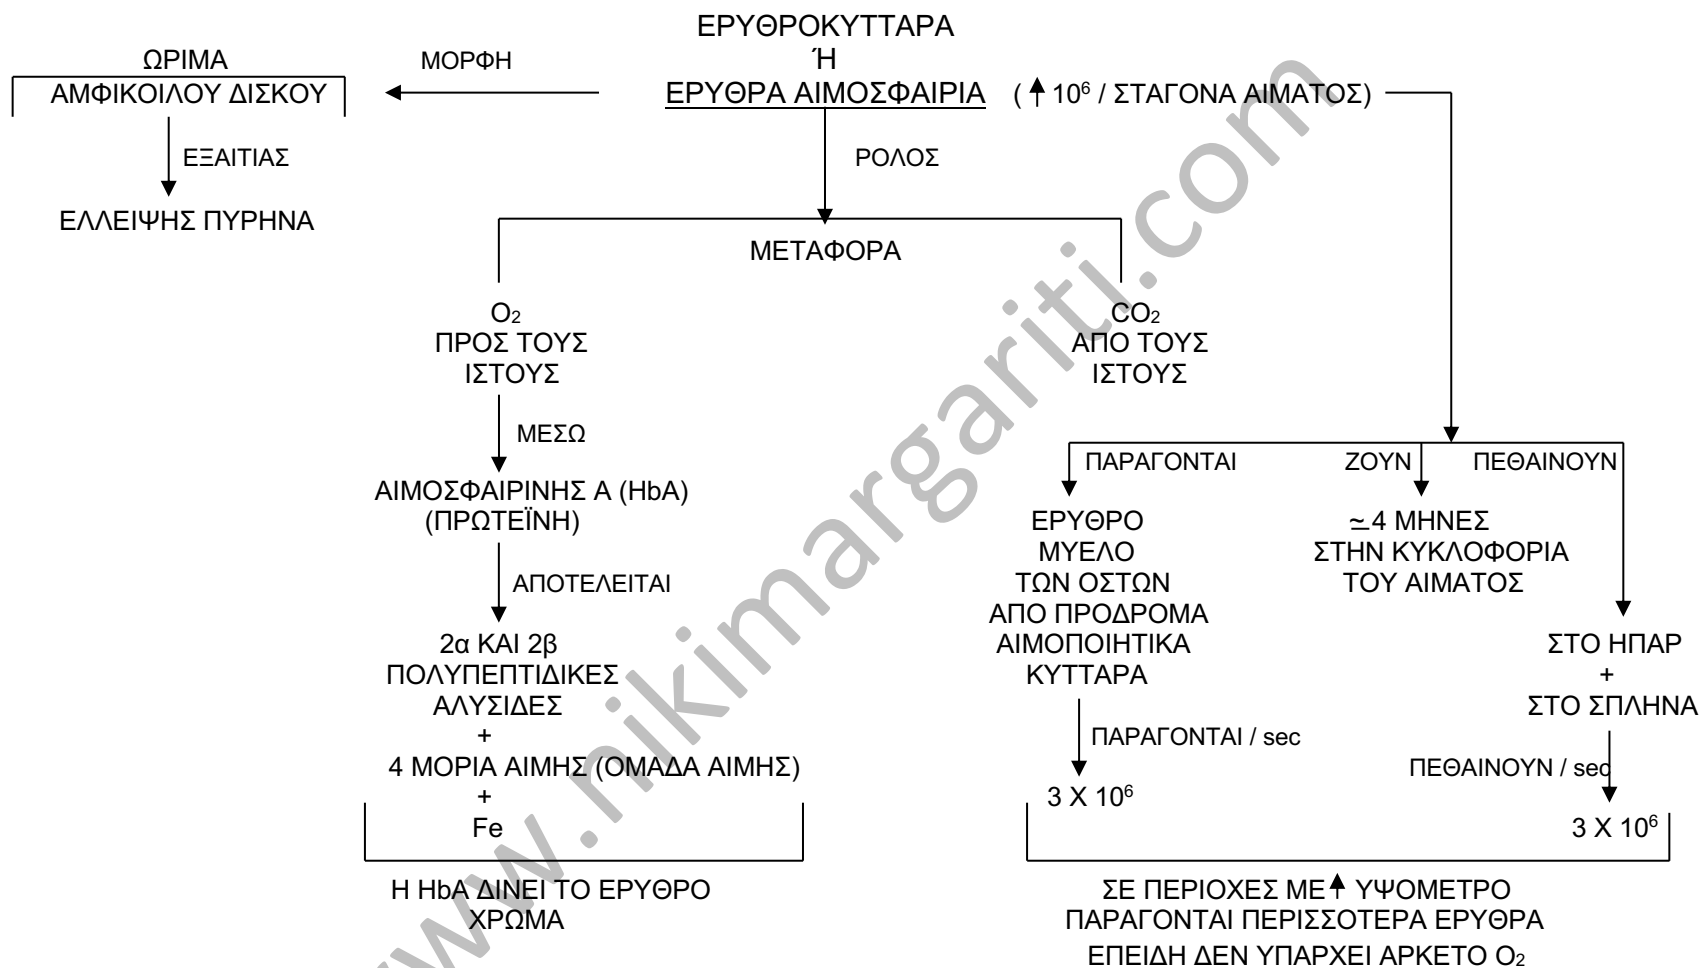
ΕΡΥΘΡΟΚΥΤΤΑΡΑ
Ή
ΕΡΥΘΡΑ ΑΙΜΟΣΦΑΙΡΙΑ ( ↑ $10^6$ / ΣΤΑΓΟΝΑ ΑΙΜΑΤΟΣ)

ΜΟΡΦΗ

ΩΡΙΜΑ
ΑΜΦΙΚΟΙΛΟΥ ΔΙΣΚΟΥ

ΕΞΑΙΤΙΑΣ

ΕΛΛΕΙΨΗΣ ΠΥΡΗΝΑ

ΡΟΛΟΣ

ΜΕΤΑΦΟΡΑ

$O_2$
ΠΡΟΣ ΤΟΥΣ
ΙΣΤΟΥΣ

ΜΕΣΩ

ΑΙΜΟΣΦΑΙΡΙΝΗΣ Α (HbA)
(ΠΡΩΤΕΪΝΗ)

ΑΠΟΤΕΛΕΙΤΑΙ

2α ΚΑΙ 2β
ΠΟΛΥΠΕΠΤΙΔΙΚΕΣ
ΑΛΥΣΙΔΕΣ
+
4 ΜΟΡΙΑ ΑΙΜΗΣ (ΟΜΑΔΑ ΑΙΜΗΣ)
+
Fe

Η HbA ΔΙΝΕΙ ΤΟ ΕΡΥΘΡΟ
ΧΡΩΜΑ

$CO_2$
ΑΠΟ ΤΟΥΣ
ΙΣΤΟΥΣ

ΠΑΡΑΓΟΝΤΑΙ

ΕΡΥΘΡΟ
ΜΥΕΛΟ
ΤΩΝ ΟΣΤΩΝ
ΑΠΟ ΠΡΟΔΡΟΜΑ
ΑΙΜΟΠΟΙΗΤΙΚΑ
ΚΥΤΤΑΡΑ

ΠΑΡΑΓΟΝΤΑΙ / sec

$3 X 10^6$

ΖΟΥΝ

≃4 ΜΗΝΕΣ
ΣΤΗΝ ΚΥΚΛΟΦΟΡΙΑ
ΤΟΥ ΑΙΜΑΤΟΣ

ΠΕΘΑΙΝΟΥΝ

ΣΤΟ ΗΠΑΡ
+
ΣΤΟ ΣΠΛΗΝΑ

ΠΕΘΑΙΝΟΥΝ / sec

$3 X 10^6$

ΣΕ ΠΕΡΙΟΧΕΣ ΜΕ ↑ ΥΨΟΜΕΤΡΟ
ΠΑΡΑΓΟΝΤΑΙ ΠΕΡΙΣΣΟΤΕΡΑ ΕΡΥΘΡΑ
ΕΠΕΙΔΗ ΔΕΝ ΥΠΑΡΧΕΙ ΑΡΚΕΤΟ $O_2$

www.nikimargariti.com